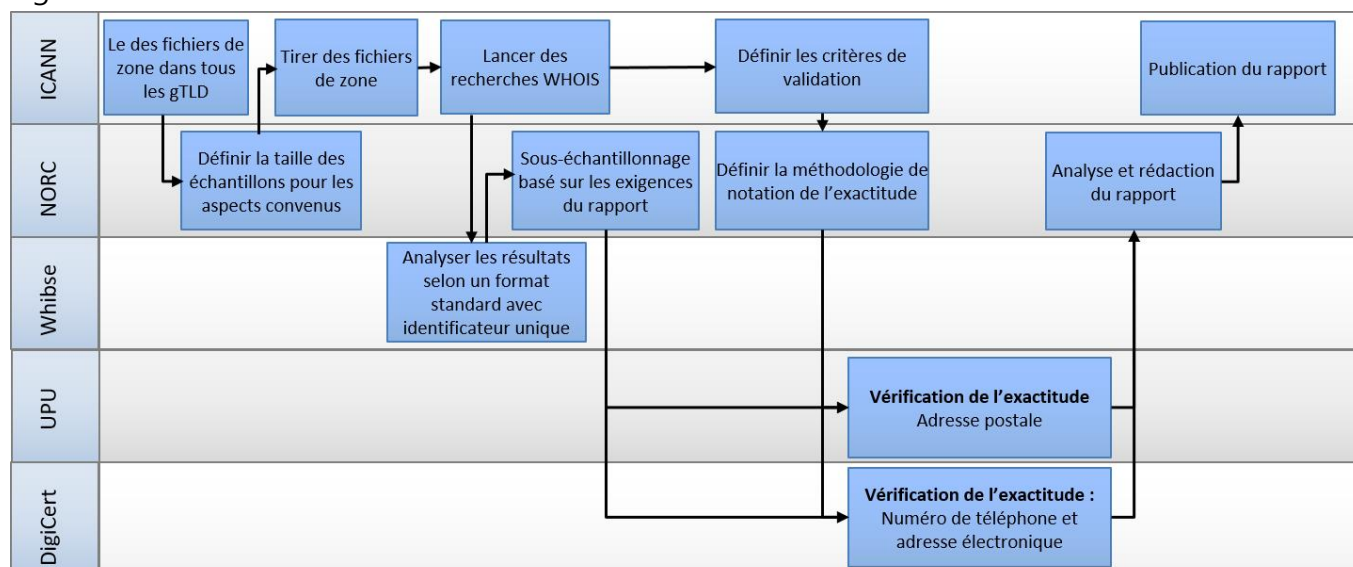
ICANN

Le des fichiers de zone dans tous les gTLD

Tirer des fichiers de zone

Lancer des recherches WHOIS

Définir les critères de validation

Publication du rapport

NORC

Définir la taille des échantillons pour les aspects convenus

Sous-échantillonnage basé sur les exigences du rapport

Définir la méthodologie de notation de l'exactitude

Analyse et rédaction du rapport

Whibse

Analyser les résultats selon un format standard avec identificateur unique

UPU

**Vérification de l'exactitude**
Adresse postale

DigiCert

**Vérification de l'exactitude :**
Numéro de téléphone et adresse électronique